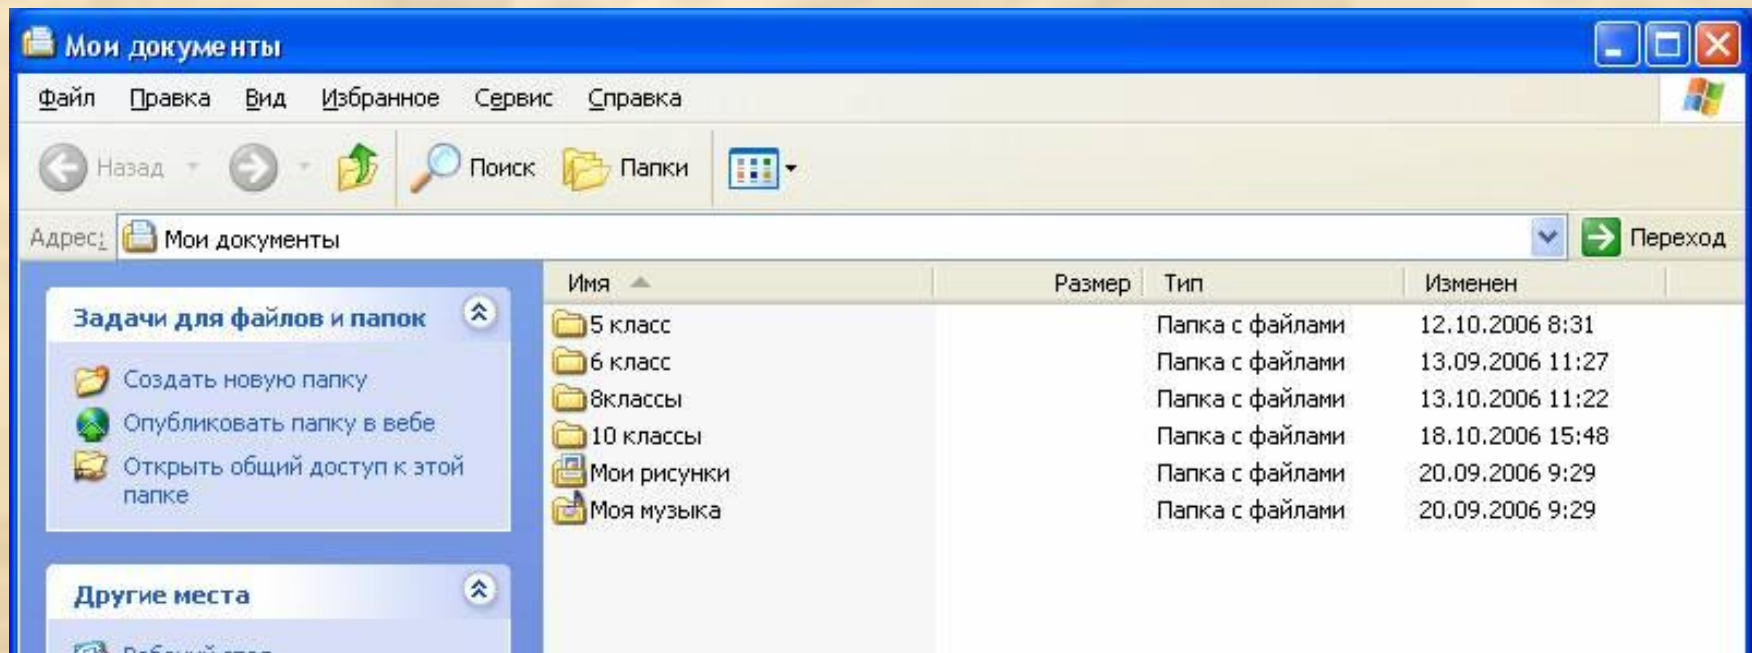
Мои документы

Файл Правка Вид Избранное Сервис Справка

Назад Поиск Папки

Адрес: Мои документы Переход

Задачи для файлов и папок

Создать новую папку
Опубликовать папку в вебе
Открыть общий доступ к этой папке

Другие места

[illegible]

| Имя | Размер | Тип | Изменен |
|---|---|---|---|
| 5 класс | | Папка с файлами | 12.10.2006 8:31 |
| 6 класс | | Папка с файлами | 13.09.2006 11:27 |
| 8классы | | Папка с файлами | 13.10.2006 11:22 |
| 10 классы | | Папка с файлами | 18.10.2006 15:48 |
| Мои рисунки | | Папка с файлами | 20.09.2006 9:29 |
| Моя музыка | | Папка с файлами | 20.09.2006 9:29 |